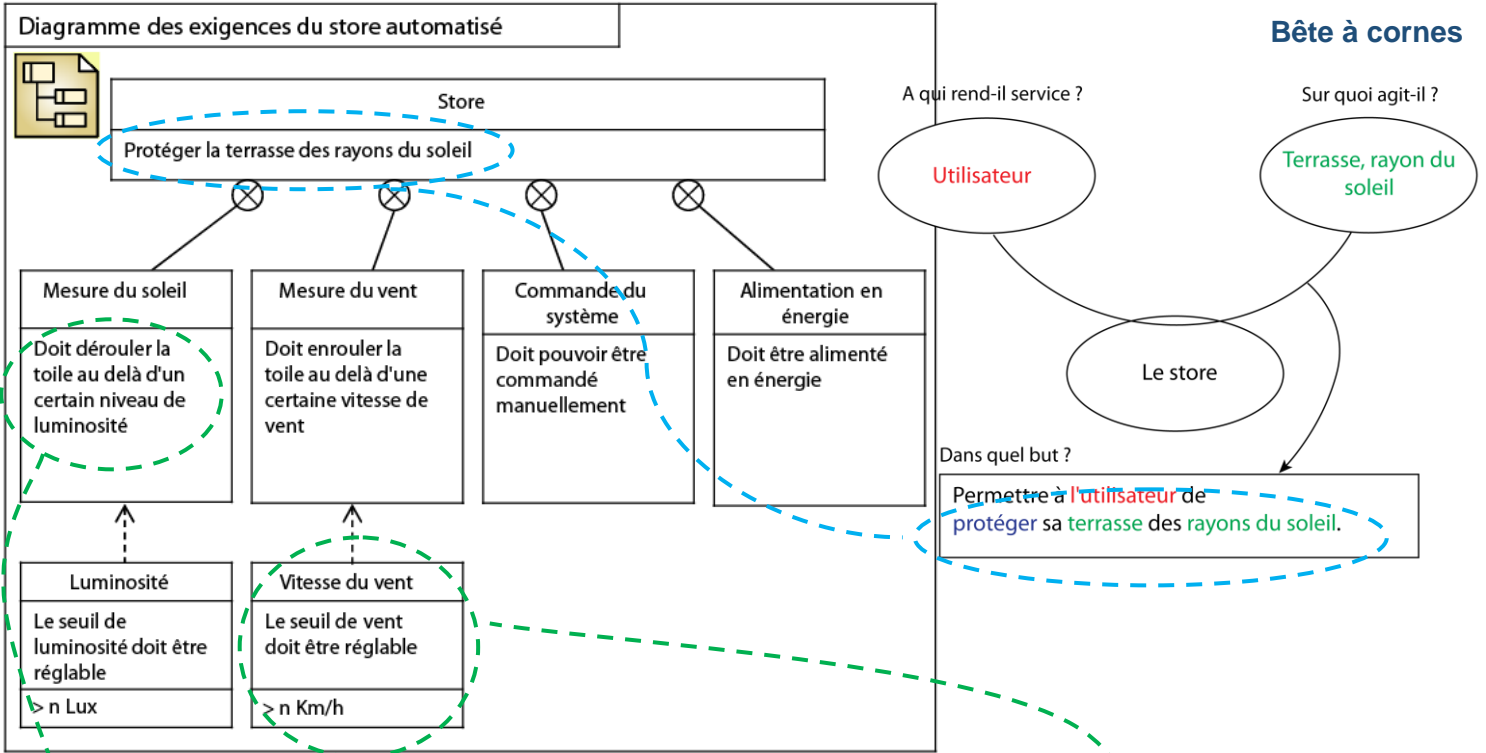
Diagramme des exigences du store automatisé

Store

Protéger la terrasse des rayons du soleil

Mesure du soleil

Doit dérouler la toile au delà d'un certain niveau de luminosité

Mesure du vent

Doit enrouler la toile au delà d'une certaine vitesse de vent

Commande du système

Doit pouvoir être commandé manuellement

Alimentation en énergie

Doit être alimenté en énergie

Luminosité

Le seuil de luminosité doit être réglable

> n Lux

Vitesse du vent

Le seuil de vent doit être réglable

> n Km/h

Bête à cornes

A qui rend-il service ?

Sur quoi agit-il ?

Utilisateur

Terrasse, rayon du soleil

Le store

Dans quel but ?

Permettre à l'utilisateur de protéger sa terrasse des rayons du soleil.